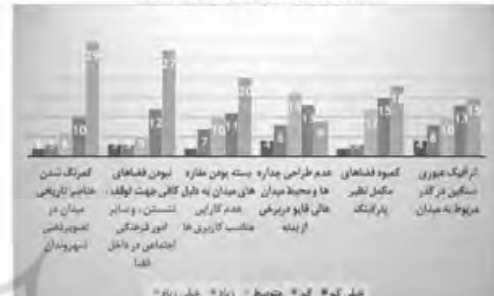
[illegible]

10 | 17
7 | 12 | 17
7 | 10 | 11 | 20
4 | 6 | 15 | 12 | 8
15 | 15
4 | 6 | 10 | 11 | 17

کمرنگ شدن عناصر تاریخی میدان در تصویرذهنی شهروندان

نبودن فضاهای کافی جهت توقف، نشستن، و سایر امور فرهنگی اجتماعی در داخل فضا

بسته بودن مغازه های میدان به دلیل عدم کارایی مناسب کاربری ها

عدم طراحی جداره ها و محیط میدان های قابل دریافت از پیاده

کمبود فضاهای مکث نظیر پارکینگ

ترافیک عبوری سنگین در کنار مربوط به میدان

خیلی کم ■ کم ■ متوسط ■ زیاد ■ خیلی زیاد ■